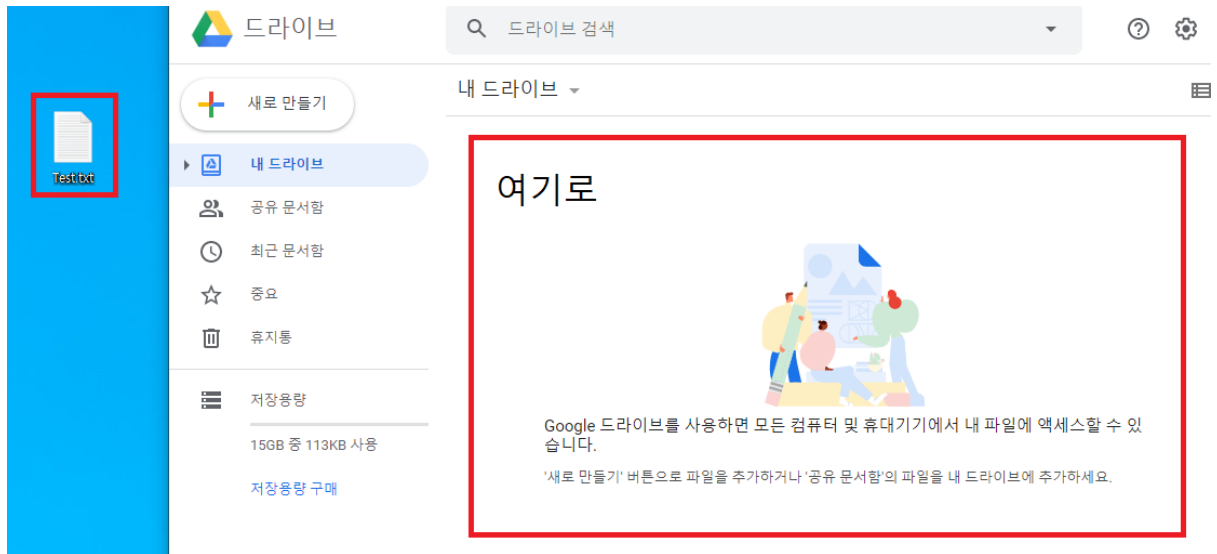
Test.txt

드라이브

드라이브 검색

새로 만들기

내 드라이브

내 드라이브

공유 문서함

최근 문서함

중요

휴지통

저장용량

15GB 중 113KB 사용

저장용량 구매

여기로

Google 드라이브를 사용하면 모든 컴퓨터 및 휴대기기에서 내 파일에 액세스할 수 있습니다.

'새로 만들기' 버튼으로 파일을 추가하거나 '공유 문서함'의 파일을 내 드라이브에 추가하세요.